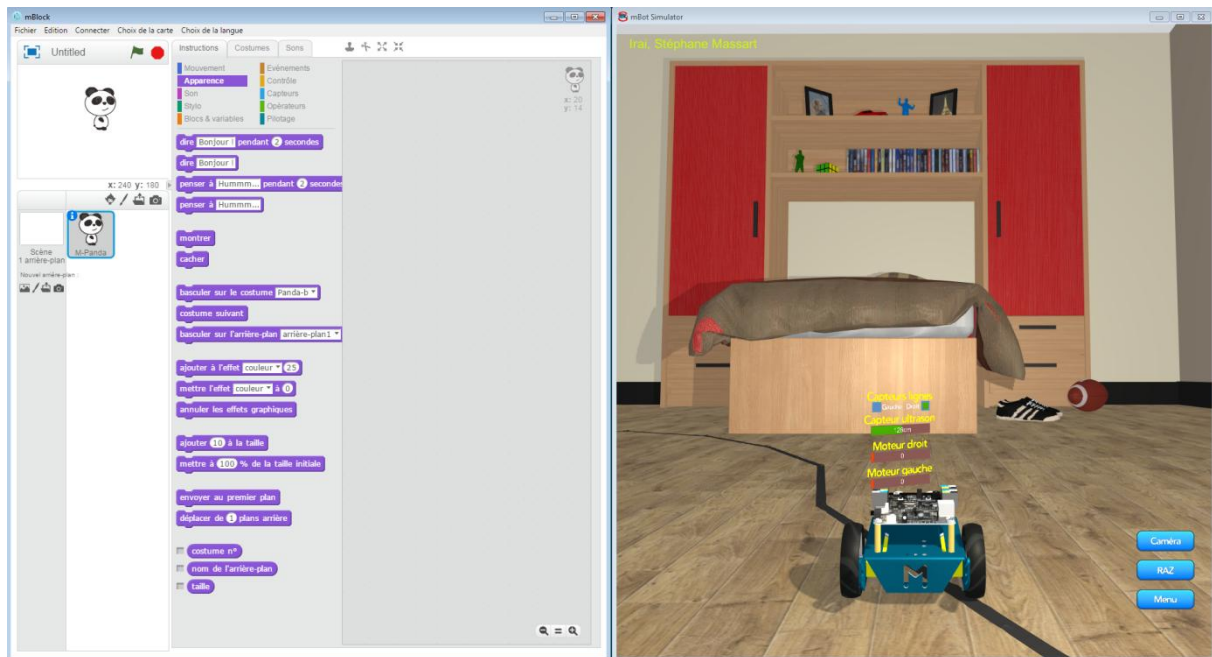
mBlock
Fichier Edition Connecter Choix de la carte Choix de la langue
Untitled
Instructions Costumes Sons
Mouvement
Apparence
Son
Stylo
Blocs & variables
Evénements
Contrôle
Capteurs
Opérateurs
Pilotage
x: 20
y: 14
dire Bonjour ! pendant 2 secondes
dire Bonjour !
penser à Hummm... pendant 2 secondes
penser à Hummm...
montrer
cacher
basculer sur le costume Panda-b
costume suivant
basculer sur l'arrière-plan arrière-plan1
ajouter à l'effet couleur 25
mettre l'effet couleur à 0
annuler les effets graphiques
ajouter 10 à la taille
mettre à 100 % de la taille initiale
envoyer au premier plan
déplacer de 1 plans arrière
costume n°
nom de l'arrière-plan
taille
x: 240 y: 180
Scène
1 arrière-plan
M-Panda
Nouvel arrière-plan :

mBot Simulator
Irai, Stéphane Massart
Capteurs lignes
Gauche Droit
Capteur ultrason
128cm
Moteur droit
0
Moteur gauche
0
Caméra
RAZ
Menu